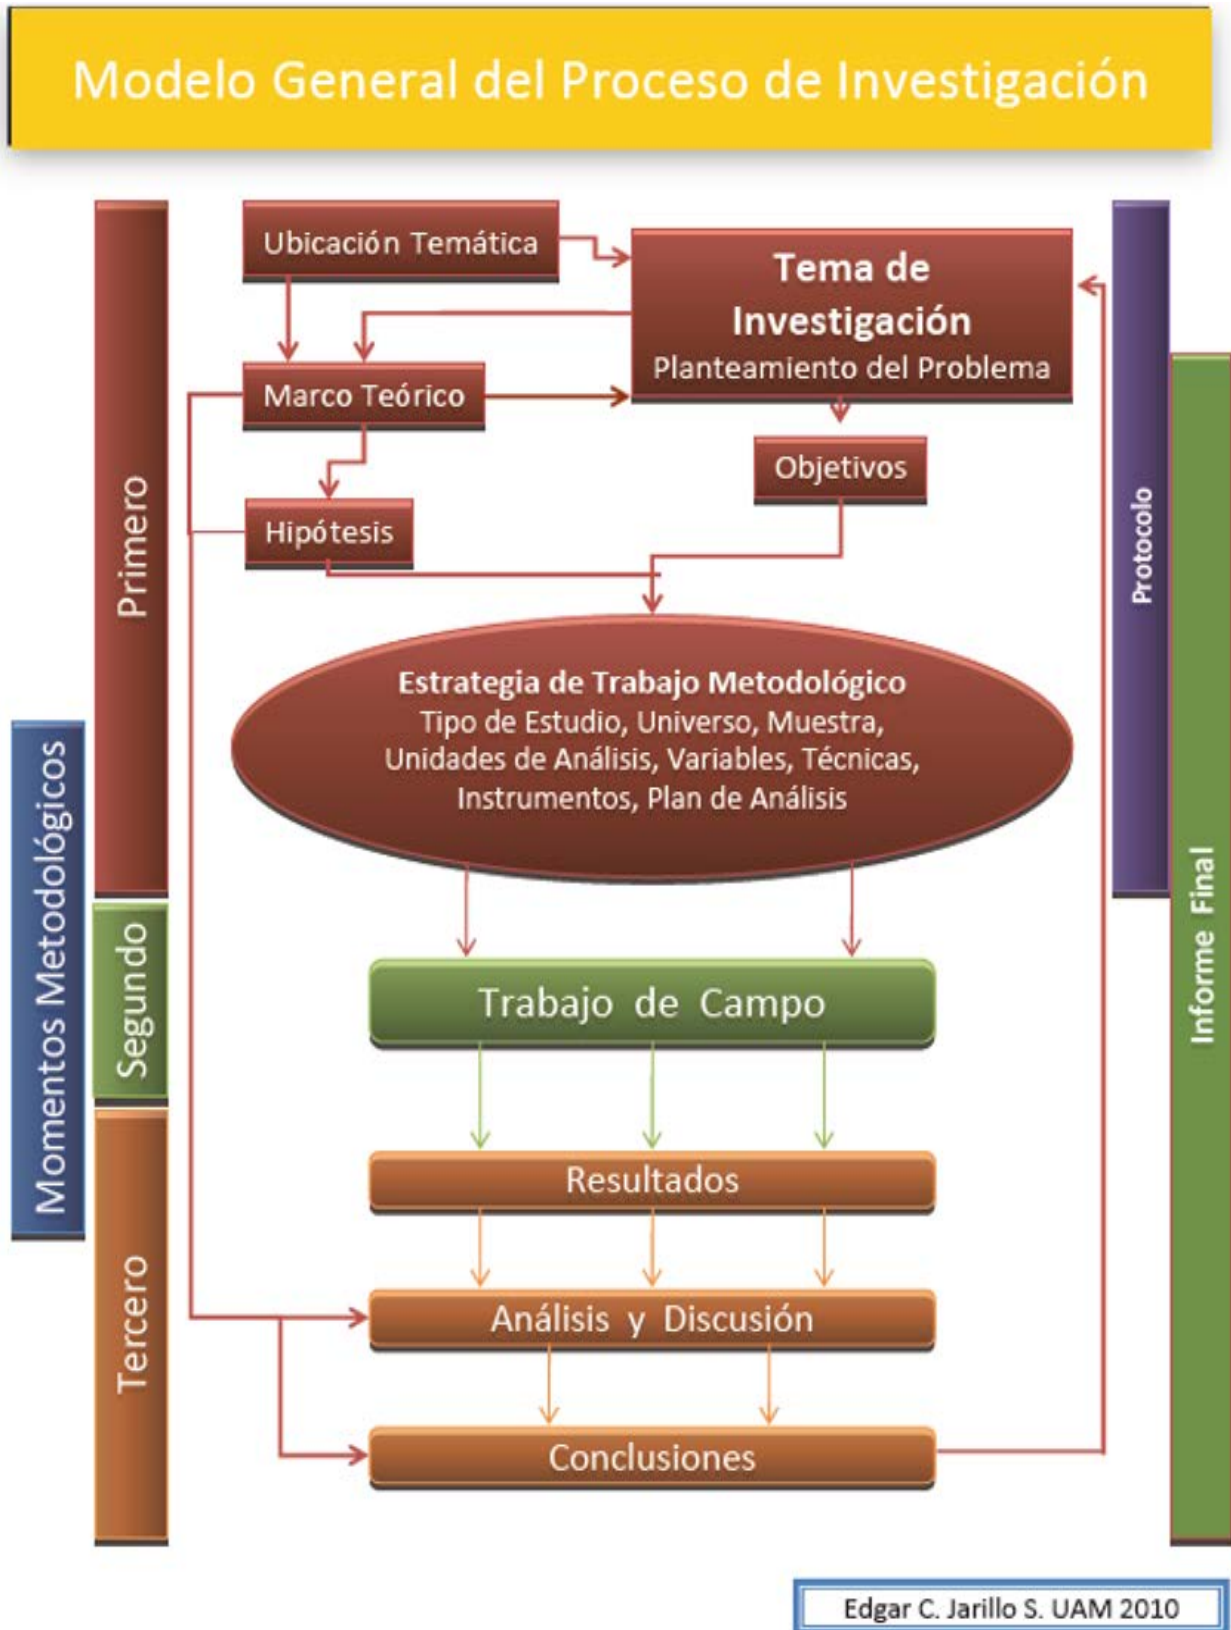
Modelo General del Proceso de Investigación

Momentos Metodológicos

Primero

Segundo

Tercero

Ubicación Temática

Tema de Investigación
Planteamiento del Problema

Marco Teórico

Objetivos

Hipótesis

Estrategia de Trabajo Metodológico
Tipo de Estudio, Universo, Muestra, Unidades de Análisis, Variables, Técnicas, Instrumentos, Plan de Análisis

Trabajo de Campo

Resultados

Análisis y Discusión

Conclusiones

Protocolo

Informe Final

Edgar C. Jarillo S. UAM 2010